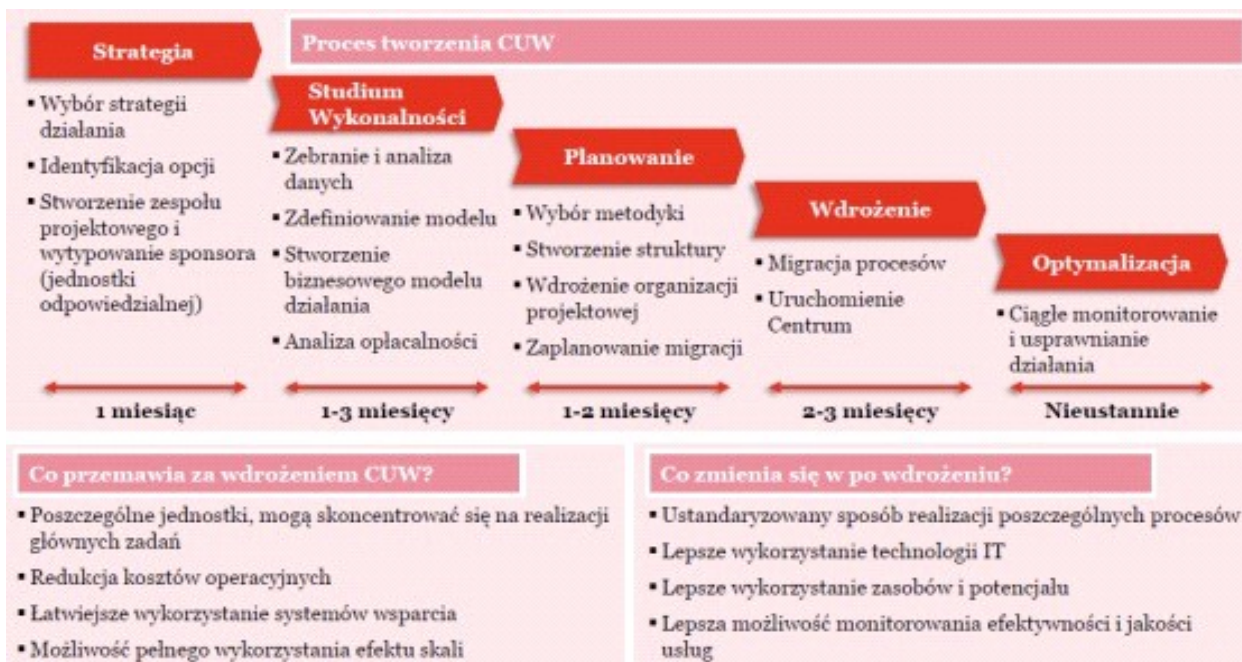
Strategia

Proces tworzenia CUW

- Wybór strategii działania
- Identyfikacja opcji
- Stworzenie zespołu projektowego i wytypowanie sponsora (jednostki odpowiedzialnej)

1 miesiąc

Studium Wykonalności

- Zebranie i analiza danych
- Zdefiniowanie modelu
- Stworzenie biznesowego modelu działania
- Analiza opłacalności

1-3 miesięcy

Planowanie

- Wybór metodyki
- Stworzenie struktury
- Wdrożenie organizacji projektowej
- Zaplanowanie migracji

1-2 miesięcy

Wdrożenie

- Migracja procesów
- Uruchomienie Centrum

2-3 miesięcy

Optymalizacja

- Ciągłe monitorowanie i usprawnianie działania

Nieustannie

Co przemawia za wdrożeniem CUW?

- Poszczególne jednostki, mogą skoncentrować się na realizacji głównych zadań
- Redukcja kosztów operacyjnych
- Łatwiejsze wykorzystanie systemów wsparcia
- Możliwość pełnego wykorzystania efektu skali

Co zmienia się w po wdrożeniu?

- Ustandaryzowany sposób realizacji poszczególnych procesów
- Lepsze wykorzystanie technologii IT
- Lepsze wykorzystanie zasobów i potencjału
- Lepsza możliwość monitorowania efektywności i jakości usług